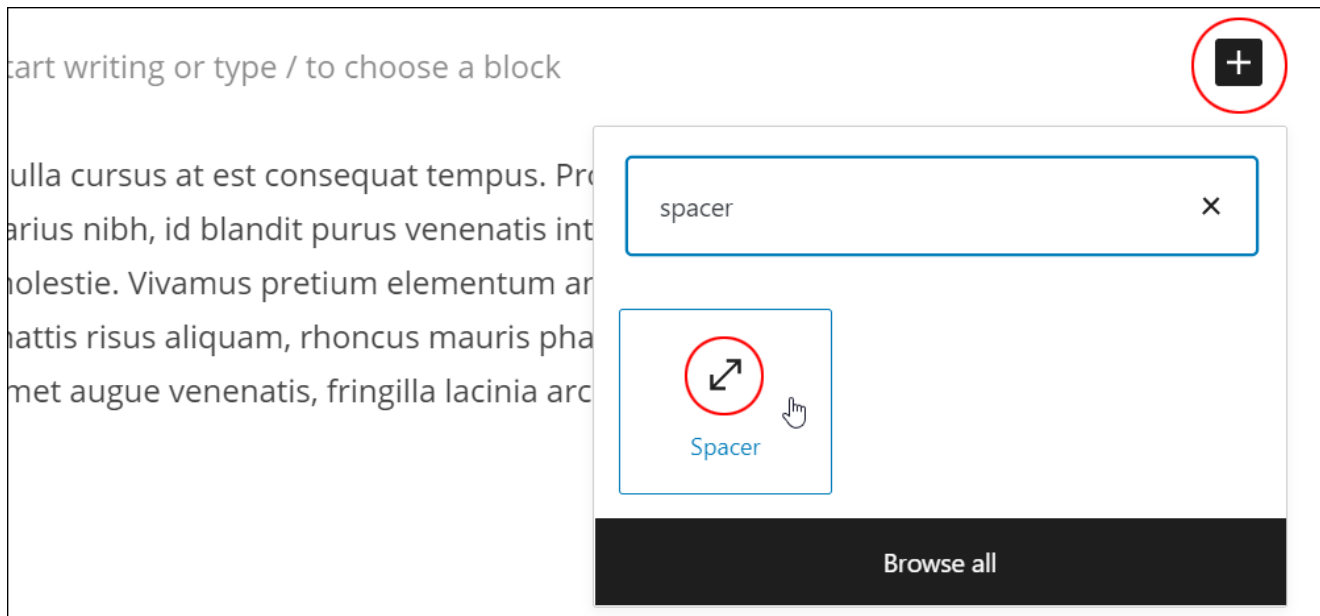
tart writing or type / to choose a block

ulla cursus at est consequat tempus. Pro arius nibh, id blandit purus venenatis int nolestie. Vivamus pretium elementum ar nattis risus aliquam, rhoncus mauris pha met augue venenatis, fringilla lacinia arc

spacer

Spacer

Browse all